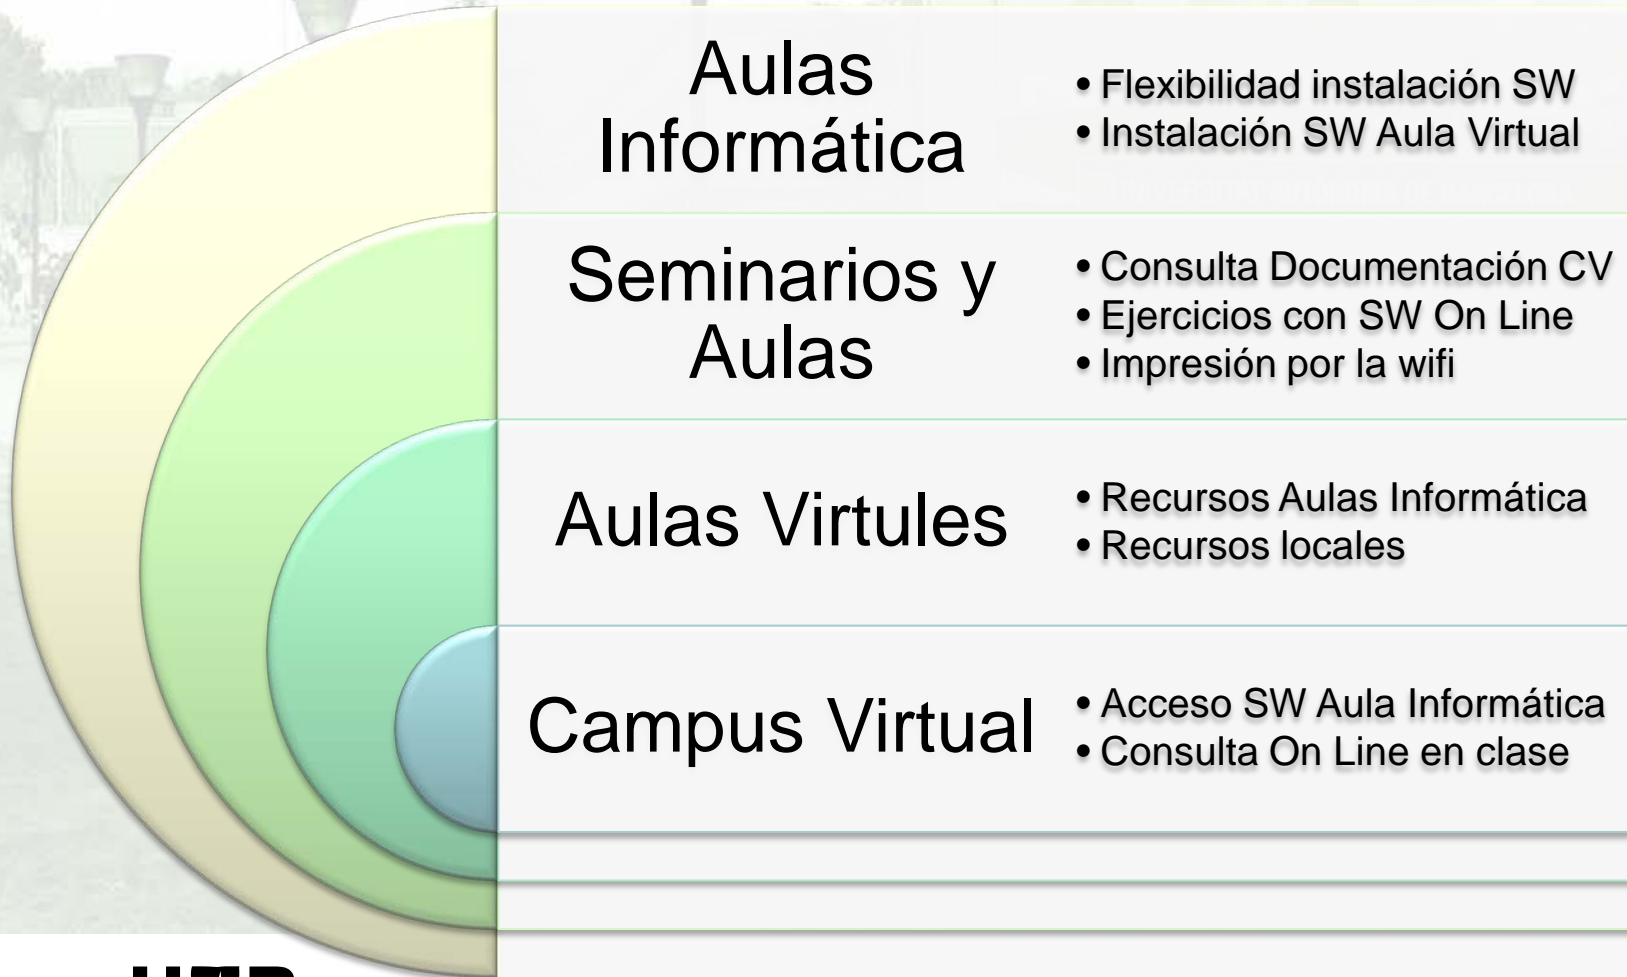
Aulas Informática

• Flexibilidad instalación SW
• Instalación SW Aula Virtual

Seminarios y Aulas

• Consulta Documentación CV
• Ejercicios con SW On Line
• Impresión por la wifi

Aulas Virtules

• Recursos Aulas Informática
• Recursos locales

Campus Virtual

• Acceso SW Aula Informática
• Consulta On Line en clase

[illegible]